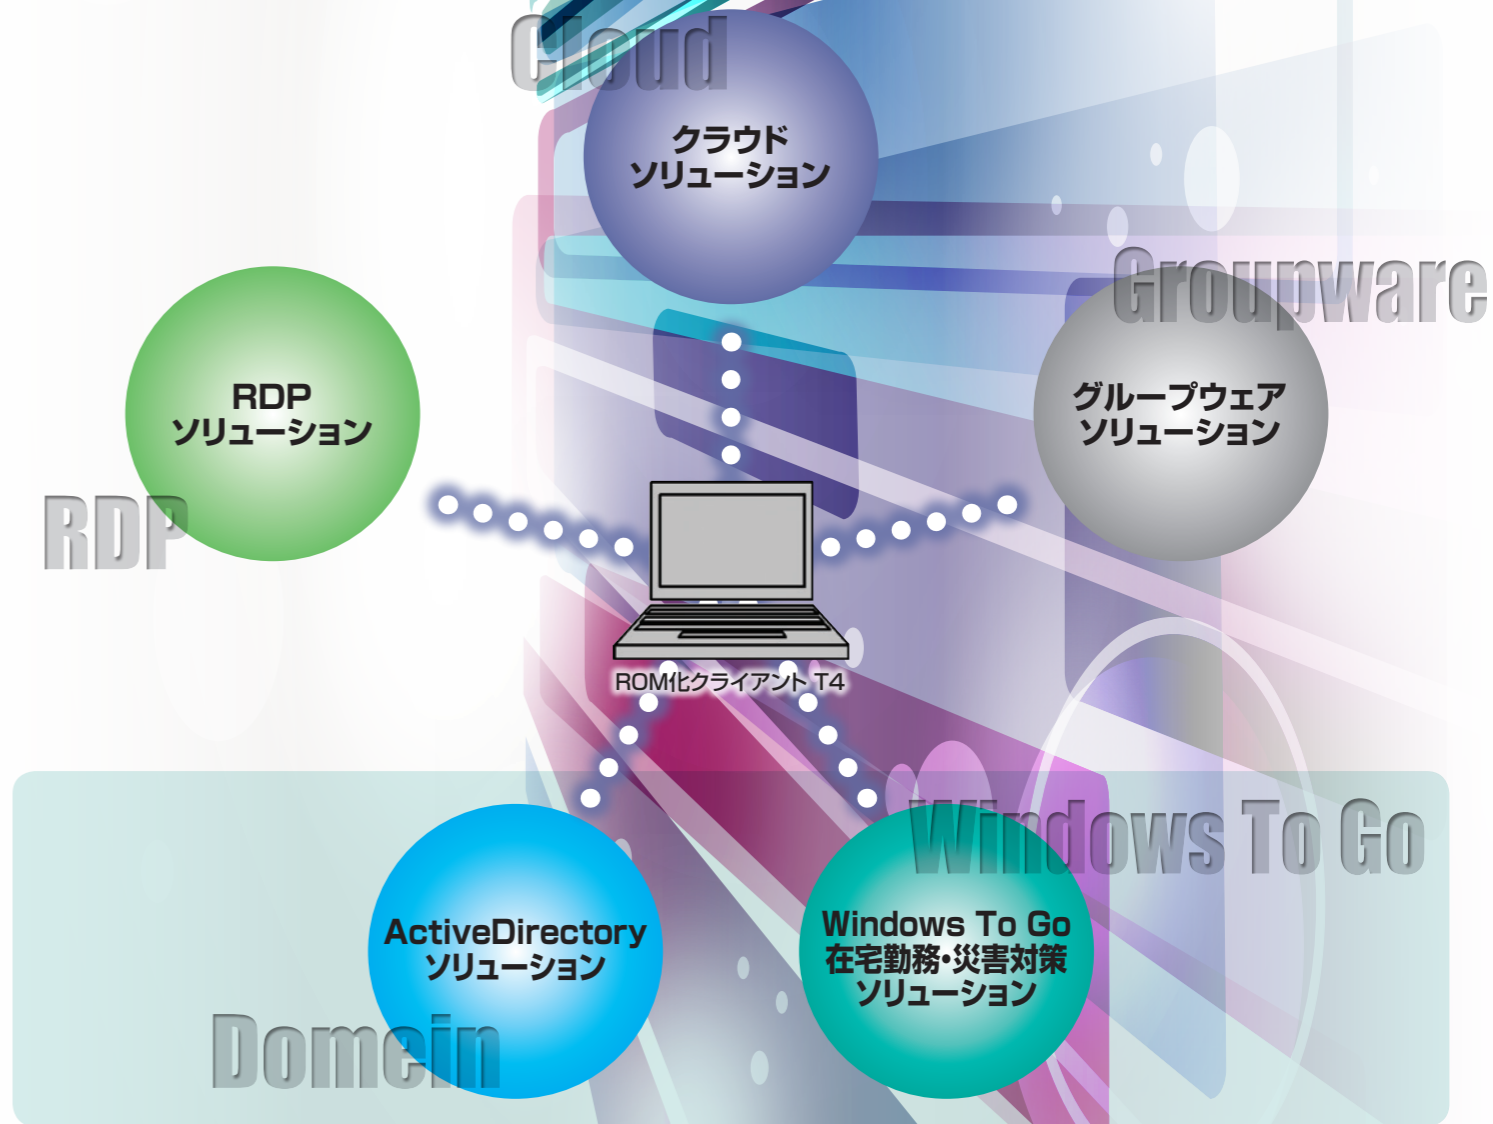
Cloud

クラウド
ソリューション

RDP
ソリューション

RDP

Groupware

グループウェア
ソリューション

ROM化クライアント T4

Windows To Go

ActiveDirectory
ソリューション

Windows To Go
在宅勤務・災害対策
ソリューション

Domein